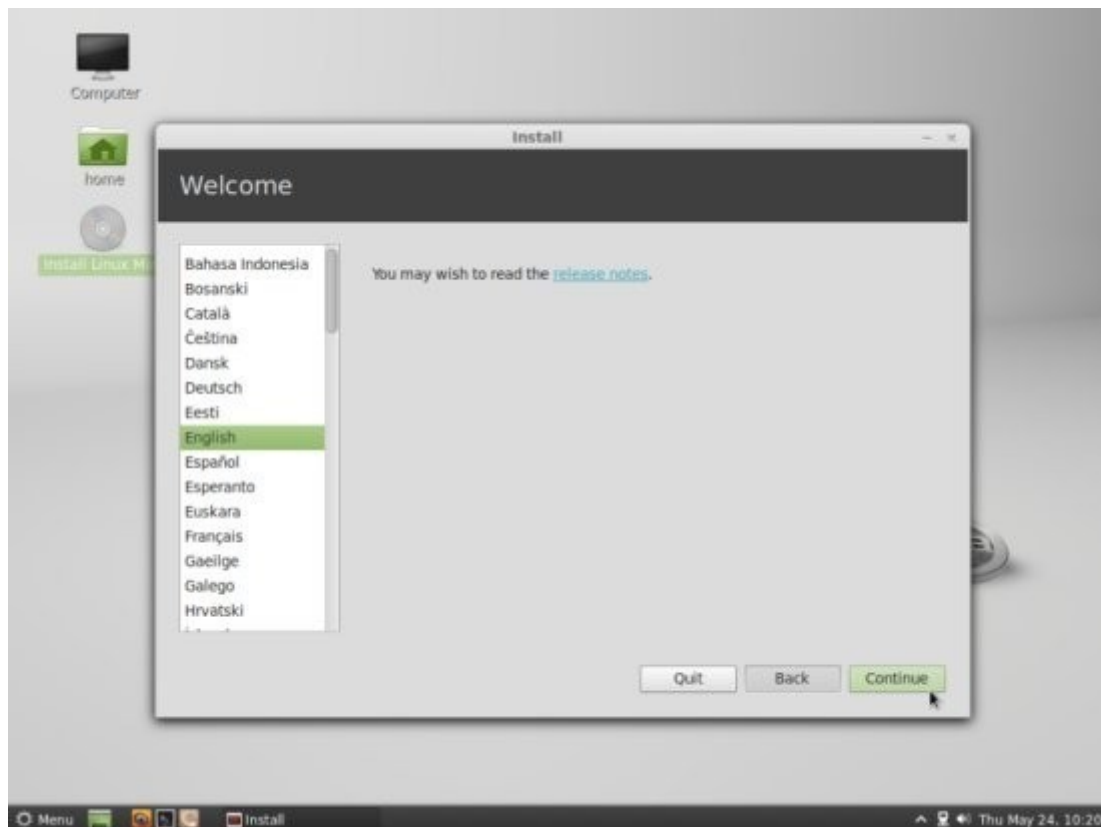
Computer

home

Install Linux M

Install

Welcome

Bahasa Indonesia
Bosanski
Català
Čeština
Dansk
Deutsch
Eesti
English
Español
Esperanto
Euskara
Français
Gaeilge
Galego
Hrvatski

You may wish to read the release notes.

Quit
Back
Continue

Menu
Install
Thu May 24, 10:20